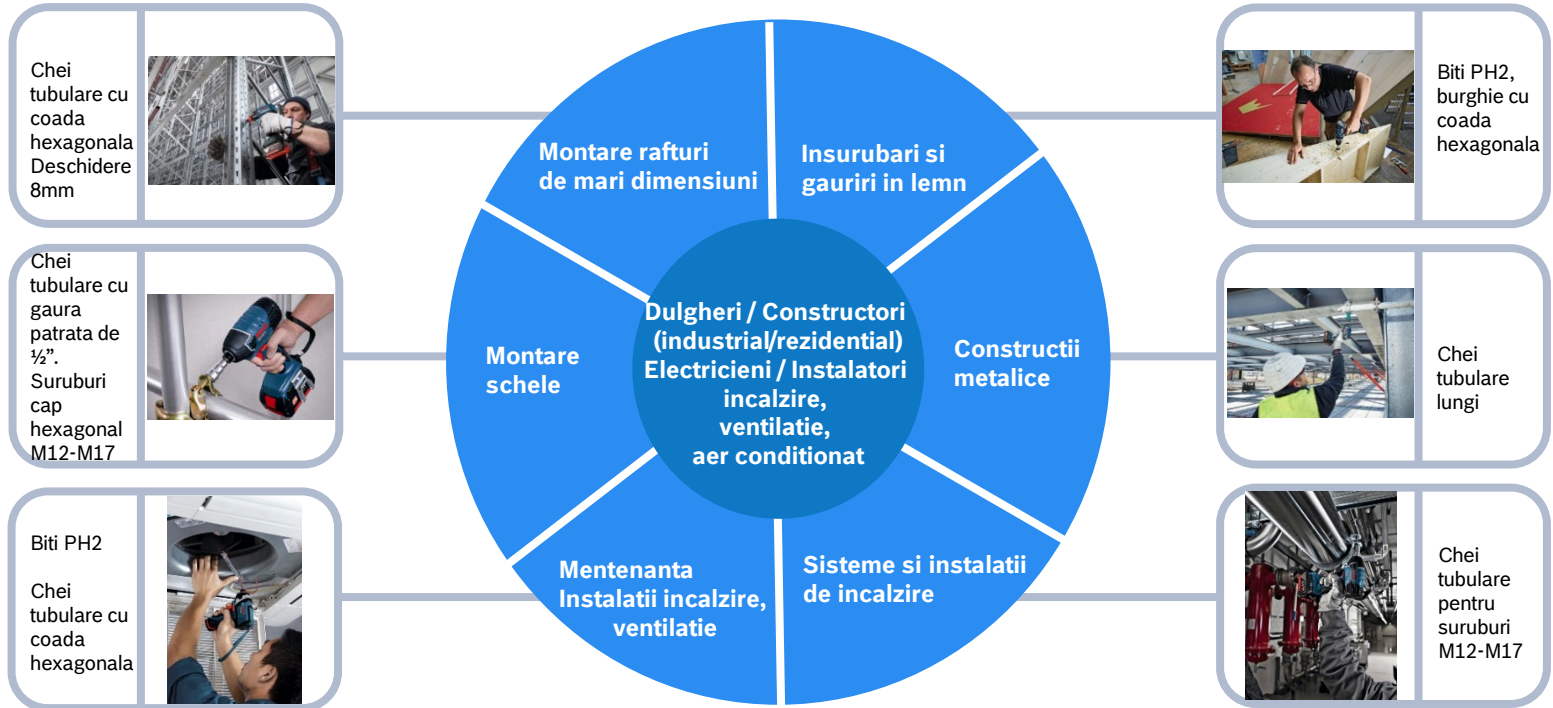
Chei tubulare cu coada hexagonala Deschidere 8mm

Chei tubulare cu gaura patrata de ½". Suruburi cap hexagonal M12-M17

Biti PH2

Chei tubulare cu coada hexagonala

Montare rafturi de mari dimensiuni

Insurubari si gauriri in lemn

Montare schele

Dulgheri / Constructori (industrial/rezidential) Electricieni / Instalatori incalzire, ventilatie, aer conditionat

Constructii metalice

Mentenanta Instalatii incalzire, ventilatie

Sisteme si instalatii de incalzire

Biti PH2, burghie cu coada hexagonala

Chei tubulare lungi

Chei tubulare pentru suruburi M12-M17